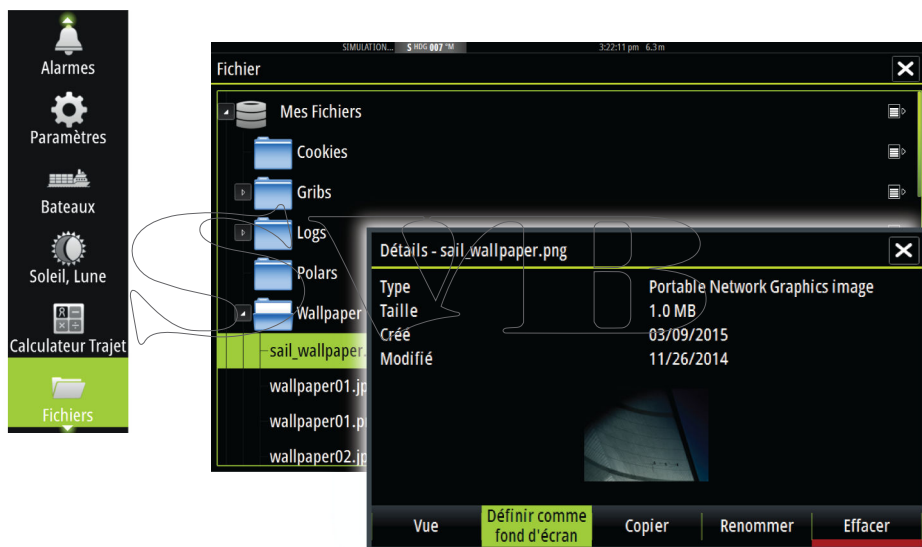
Alarmes
Paramètres
Bateaux
Soleil, Lune
Calculateur Trajet
Fichiers

SIMULATION... S HDG 007 °M 3:22:11 pm 6.3 m

Fichier

Mes Fichiers
Cookies
Gribs
Logs
Polars
Wallpaper
sail_wallpaper.
wallpaper01.jp
wallpaper01.p
wallpaper02.jp

Détails - sail_wallpaper.png

| | |
|---|---|
| Type | Portable Network Graphics image |
| Taille | 1.0 MB |
| Créé | 03/09/2015 |
| Modifié | 11/26/2014 |

Vue
Définir comme fond d'écran
Copier
Renommer
Effacer

SVB